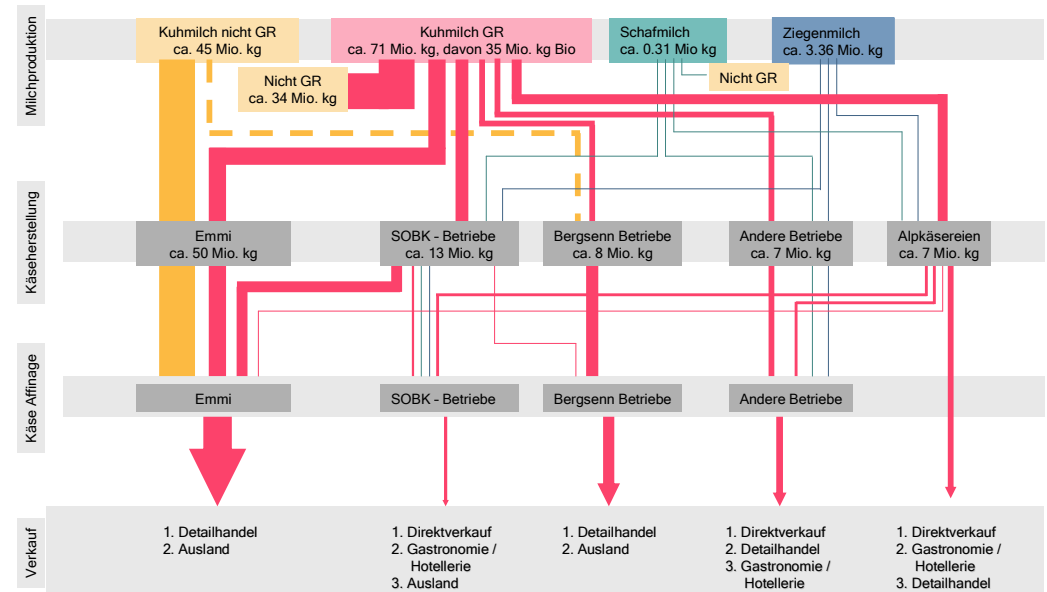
Milchproduktion

Kuhmilch nicht GR
ca. 45 Mio. kg

Kuhmilch GR
ca. 71 Mio. kg, davon 35 Mio. kg Bio

Schafmilch
ca. 0.31 Mio kg

Ziegenmilch
ca. 3.36 Mio. kg

Nicht GR
ca. 34 Mio. kg

Nicht GR

Käseherstellung

Emmi
ca. 50 Mio. kg

SOBK - Betriebe
ca. 13 Mio. kg

Bergsenn Betriebe
ca. 8 Mio. kg

Andere Betriebe
ca. 7 Mio. kg

Alpkäsereien
ca. 7 Mio. kg

Käse Affinage

Emmi

SOBK - Betriebe

Bergsenn Betriebe

Andere Betriebe

Verkauf

1. Detailhandel
2. Ausland

1. Direktverkauf
2. Gastronomie / Hotellerie
3. Ausland

1. Detailhandel
2. Ausland

1. Direktverkauf
2. Detailhandel
3. Gastronomie / Hotellerie

1. Direktverkauf
2. Gastronomie / Hotellerie
3. Detailhandel